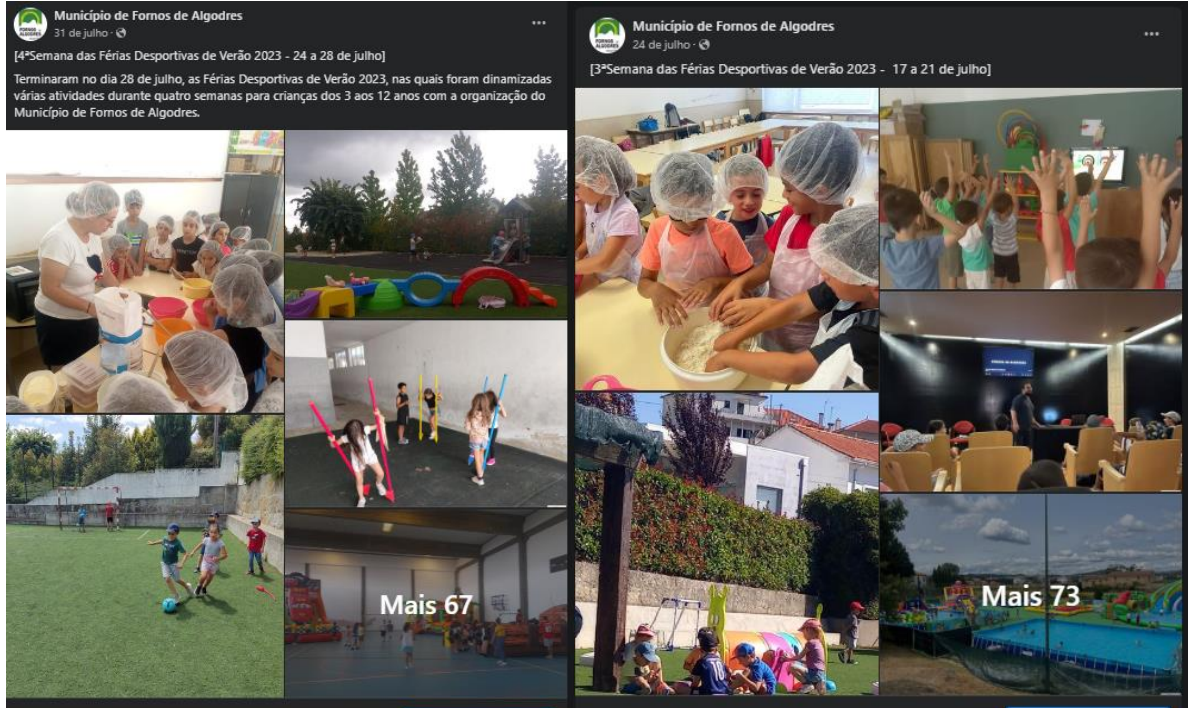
FORNOS DE ALGODRES

Município de Fornos de Algodres
31 de julho ·

...

[4ªSemana das Férias Desportivas de Verão 2023 - 24 a 28 de julho]

Terminaram no dia 28 de julho, as Férias Desportivas de Verão 2023, nas quais foram dinamizadas várias atividades durante quatro semanas para crianças dos 3 aos 12 anos com a organização do Município de Fornos de Algodres.

Mais 67

FORNOS DE ALGODRES

Município de Fornos de Algodres
24 de julho ·

...

[3ªSemana das Férias Desportivas de Verão 2023 - 17 a 21 de julho]

Mais 73